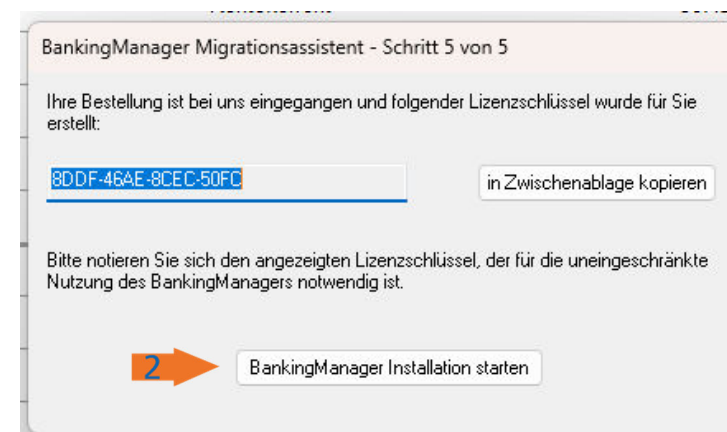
BankingManager Migrationsassistent - Schritt 5 von 5

Ihre Bestellung ist bei uns eingegangen und folgender Lizenzschlüssel wurde für Sie erstellt:

8DDF-46AE-8CEC-50FC

in Zwischenablage kopieren

Bitte notieren Sie sich den angezeigten Lizenzschlüssel, der für die uneingeschränkte Nutzung des BankingManagers notwendig ist.

2

BankingManager Installation starten